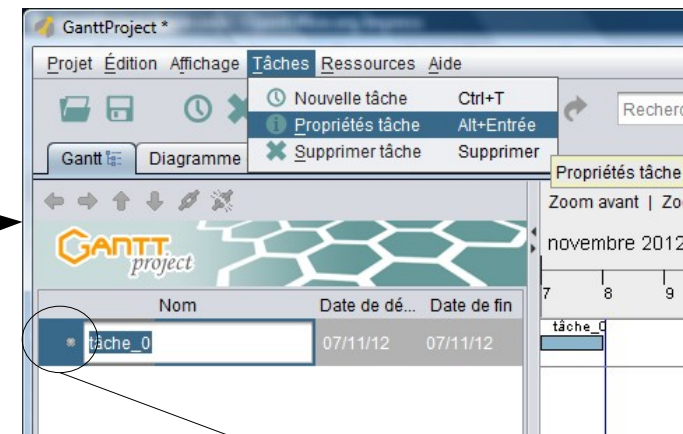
GanttProject *

Projet Édition Affichage Tâches Ressources Aide

Nouvelle tâche Ctrl+T
Propriétés tâche Alt+Entrée
Supprimer tâche Supprimer

Recherc

Gantt Diagramme

Propriétés tâche

Zoom avant | Zo

GANTT project

novembre 2012

| Nom | Date de dé... | Date de fin |
|---|---|---|
| tâche_0 | 07/11/12 | 07/11/12 |

7 8 9

tâche_0